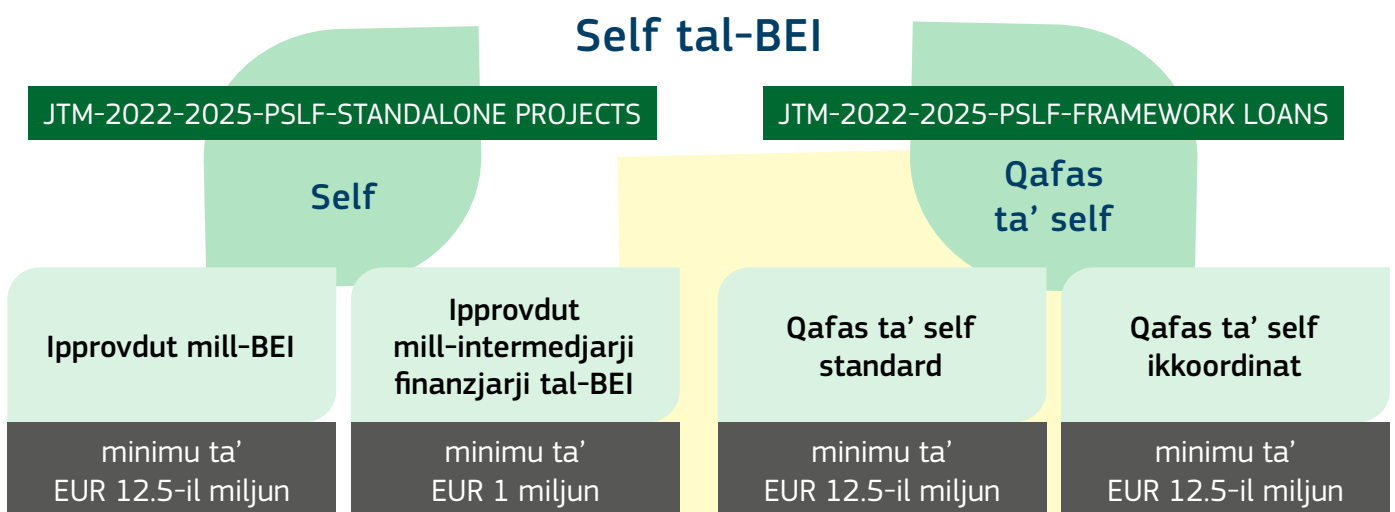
Self tal-BEI

JTM-2022-2025-PSLF-STANDALONE PROJECTS

Self

JTM-2022-2025-PSLF-FRAMEWORK LOANS

Qafas ta' self

Ipprovdut mill-BEI

minimu ta' EUR 12.5-il miljun

Ipprovdut mill-intermedjarji finanzjarji tal-BEI

minimu ta' EUR 1 miljun

Qafas ta' self standard

minimu ta' EUR 12.5-il miljun

Qafas ta' self ikkoordinat

minimu ta' EUR 12.5-il miljun